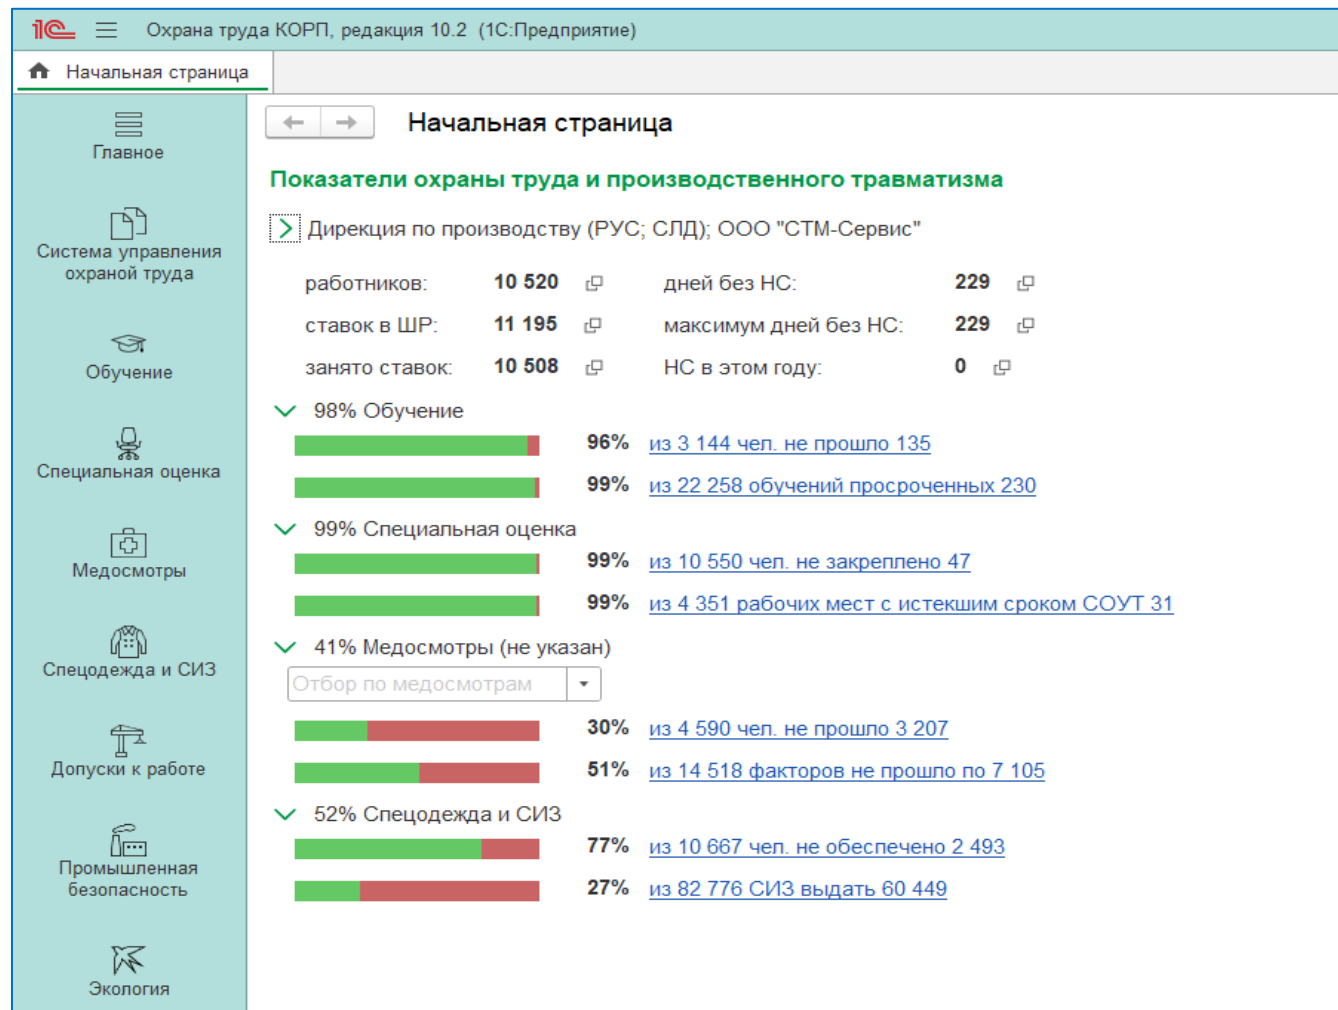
1С Охрана труда КОРП, редакция 10.2 (1С:Предприятие)

Начальная страница

Главное

Система управления охраной труда

Обучение

Специальная оценка

Медосмотры

Спецодежда и СИЗ

Допуски к работе

Промышленная безопасность

Экология

Начальная страница

Показатели охраны труда и производственного травматизма

Дирекция по производству (РУС; СЛД); ООО "СТМ-Сервис"

| | | | |
|---|---|---|---|
| работников: | 10 520 | дней без НС: | 229 |
| ставок в ШР: | 11 195 | максимум дней без НС: | 229 |
| занято ставок: | 10 508 | НС в этом году: | 0 |

98% Обучение

96% из 3 144 чел. не прошло 135

99% из 22 258 обучений просроченных 230

99% Специальная оценка

99% из 10 550 чел. не закреплено 47

99% из 4 351 рабочих мест с истекшим сроком СОУТ 31

41% Медосмотры (не указан)

Отбор по медосмотрам

30% из 4 590 чел. не прошло 3 207

51% из 14 518 факторов не прошло по 7 105

52% Спецодежда и СИЗ

77% из 10 667 чел. не обеспечено 2 493

27% из 82 776 СИЗ выдать 60 449